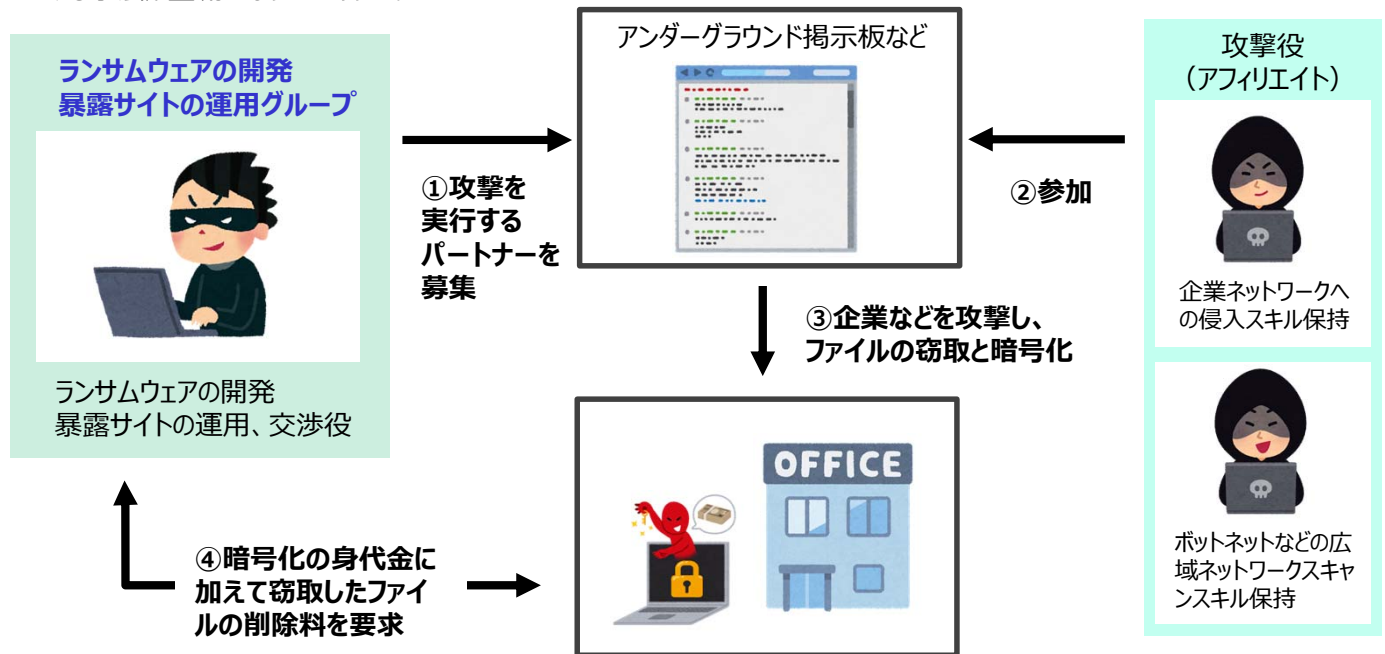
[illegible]

ランサムウェアの開発
暴露サイトの運用グループ

ランサムウェアの開発
暴露サイトの運用、交渉役

①攻撃を実行するパートナーを募集

アンダーグラウンド掲示板など

②参加

攻撃役
（アフィリエイト）

企業ネットワークへの侵入スキル保持

ボットネットなどの広域ネットワークスキャンスキル保持

③企業などを攻撃し、ファイルの窃取と暗号化

OFFICE

④暗号化の身代金に加えて窃取したファイルの削除料を要求